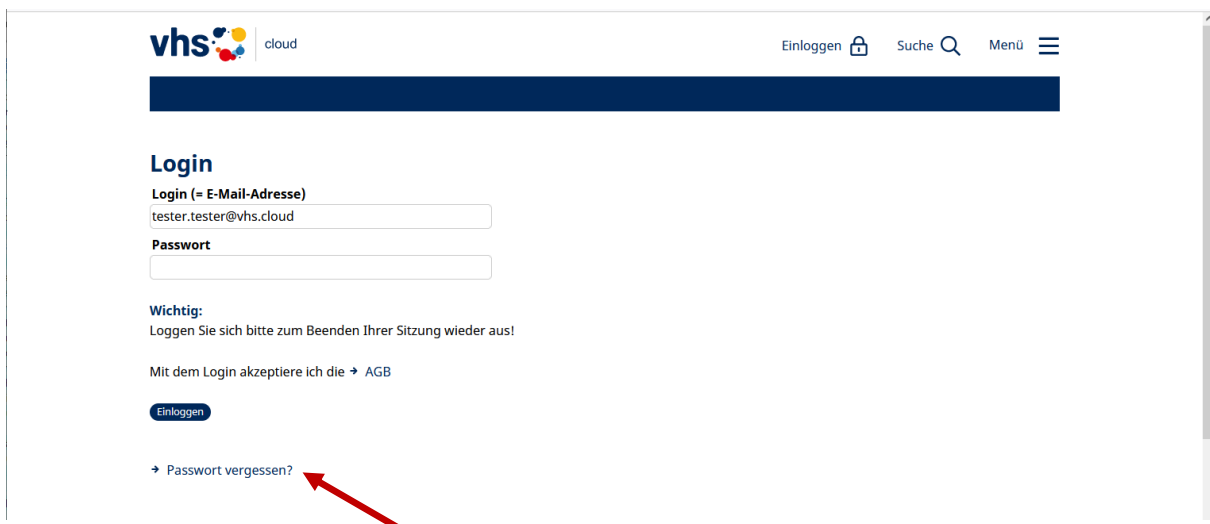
vhs cloud

Einloggen Suche Menü

Login

Login (= E-Mail-Adresse)

tester.tester@vhs.cloud

Passwort

Wichtig:
Loggen Sie sich bitte zum Beenden Ihrer Sitzung wieder aus!

Mit dem Login akzeptiere ich die → AGB

Einloggen

→ Passwort vergessen?